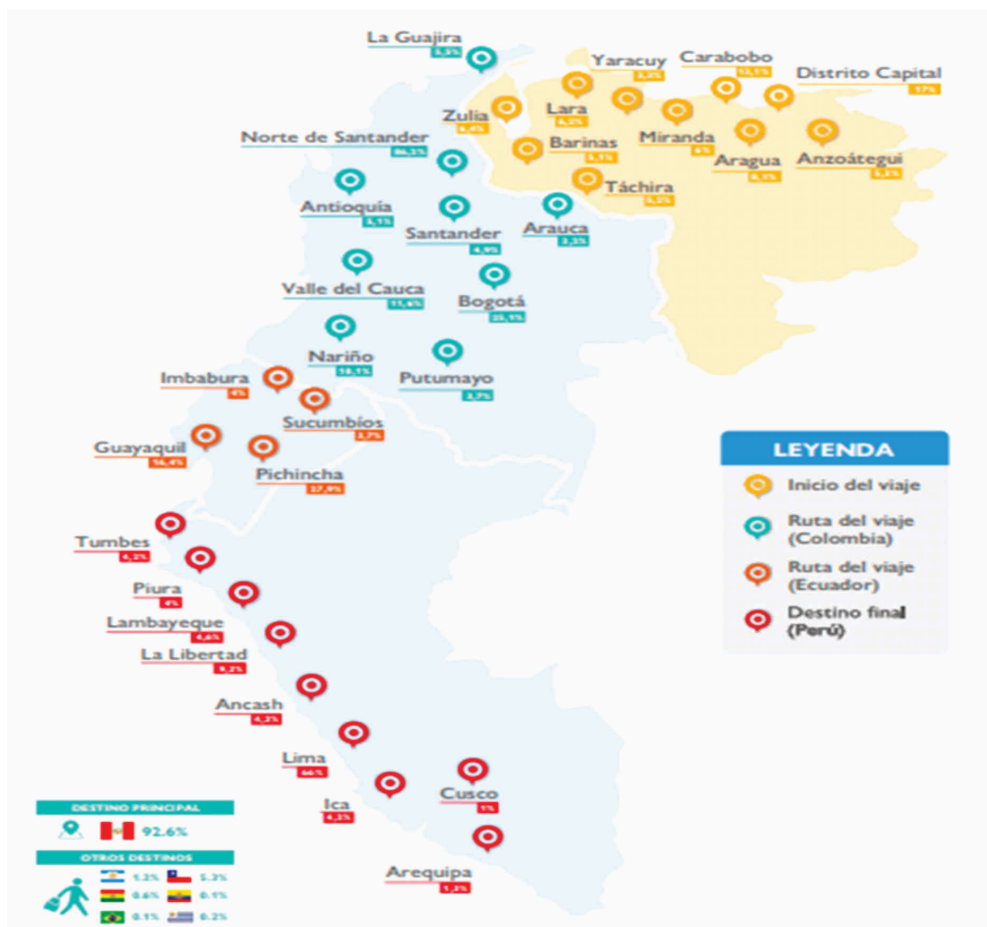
La Guajira
5,5%

Yaracuy
2,5%

Carabobo
13,1%

Distrito Capital
17%

Zulia
6,4%

Lara
6,3%

Norte de Santander
86,3%

Barinas
5,1%

Miranda
6%

Aragua
8,1%

Anzoátegui
3,3%

Táchira
5,2%

Antioquia
5,1%

Santander
4,9%

Arauca
3,3%

Valle del Cauca
11,6%

Bogotá
25,1%

Nariño
18,1%

Putumayo
3,7%

Imbabura
4%

Sucumbíos
3,7%

Guayaquil
16,4%

Pichincha
27,9%

LEYENDA

Inicio del viaje

Ruta del viaje (Colombia)

Ruta del viaje (Ecuador)

Destino final (Perú)

Tumbes
6,2%

Piura
4%

Lambayeque
4,6%

La Libertad
9,2%

Ancash
4,2%

Lima
66%

Ica
4,2%

Cusco
1%

Arequipa
5,2%

DESTINO PRINCIPAL
92.6%

OTROS DESTINOS
1.2% 5.3%
0.6% 0.1%
0.1% 0.2%